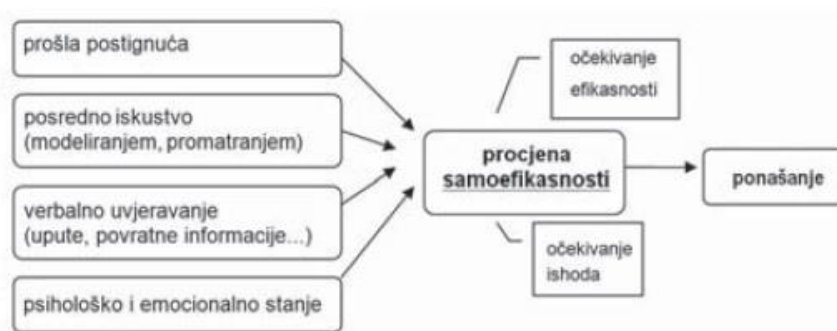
prošla postignuća

posredno iskustvo (modeliranjem, promatranjem)

verbalno uvjeravanje (upute, povratne informacije...)

psihološko i emocionalno stanje

očekivanje efikasnosti

procjena samoefikasnosti

očekivanje ishoda

ponašanje